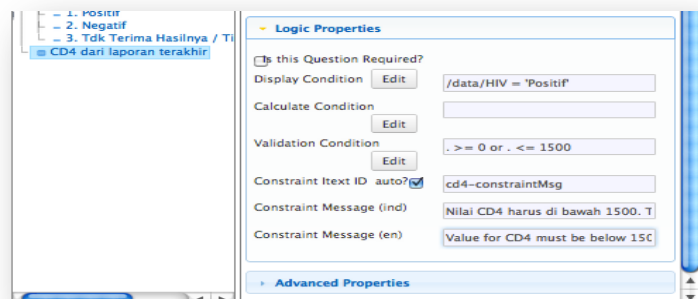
1. Positif
2. Negatif
3. Tdk Terima Hasilnya / Ti
CD4 dari laporan terakhir

Logic Properties

Is this Question Required?

Display Condition Edit /data/HIV = 'Positif'

Calculate Condition Edit

Validation Condition Edit . >= 0 or . <= 1500

Constraint Itext ID auto? cd4-constraintMsg

Constraint Message (ind) Nilai CD4 harus di bawah 1500. T

Constraint Message (en) Value for CD4 must be below 150

Advanced Properties